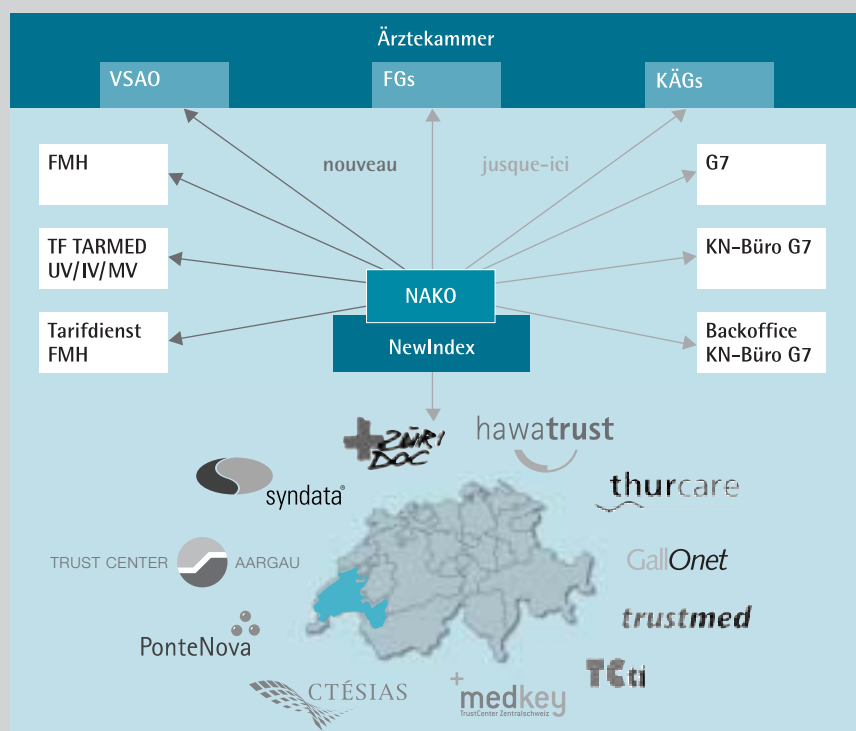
Ärztekammer

VSAO

FGs

KÄGs

FMH

nouveau

jusque-ici

G7

TF TARMED UV/IV/MV

KN-Büro G7

NAKO

NewIndex

Tarifdienst FMH

Backoffice KN-Büro G7

ZÜRI DOC

hawatrust

syndata®

thurcare

TRUST CENTER AARGAU

GallOnet

trustmed

PonteNova

TCti

CTÉSIAS

medkey
TrustCenter Zentralschweiz